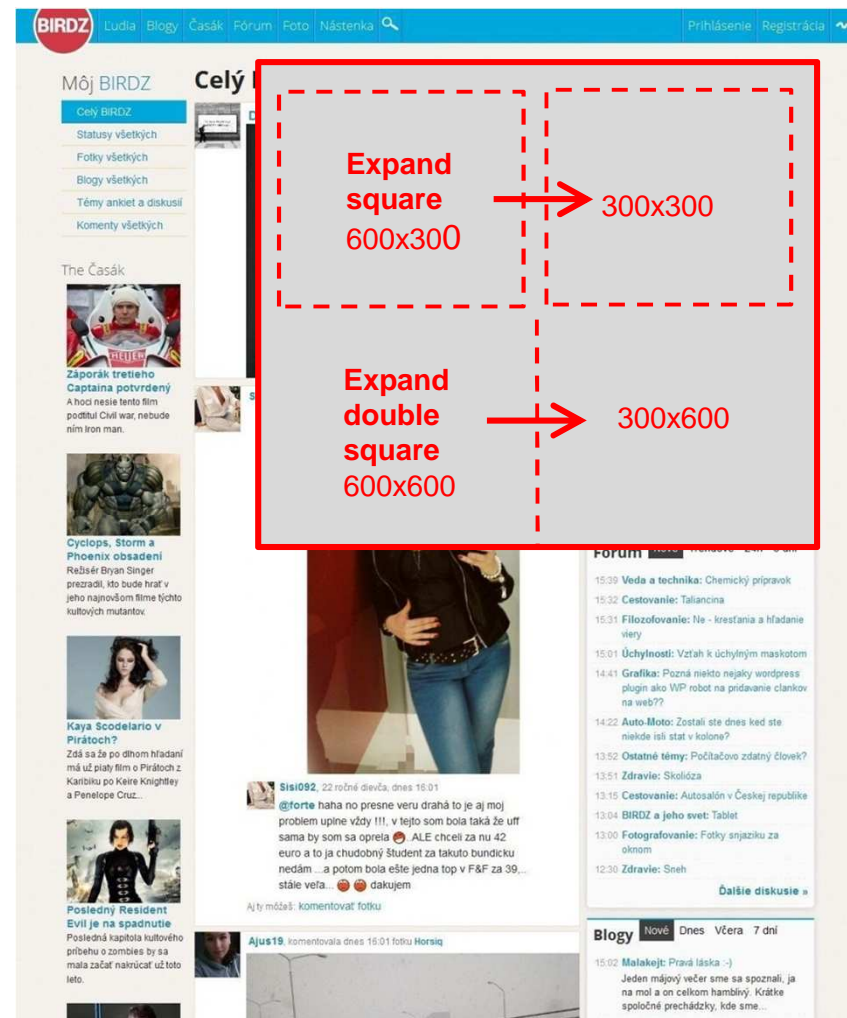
BIRDZ Ľudia Blogy Časák Fórum Foto Nástenka Prihlásenie Registrácia

Môj BIRDZ

Celý BIRDZ
Statusy všetkých
Fotky všetkých
Blogy všetkých
Témy ankiet a diskusií
Komenty všetkých

The Časák

Záporák tretieho Captaina potvrdený
A hoci nesie tento film podtitul Civil war, nebude ním Iron man.

Cyclops, Storm a Phoenix obsadení
Režisér Bryan Singer prezradil, kto bude hrať v jeho najnovšom filme týchto kultových mutantov.

Kaya Scodelario v Pirátoch?
Zdá sa že po dlhom hľadaní má už piaty film o Pirátoch z Karibiku po Keire Knightley a Penelope Cruz...

Posledný Resident Evil je na spadnutie
Posledná kapitola kultového príbehu o zombies by sa mala začať nakrúcať už toto leto.

Celý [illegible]

Expand square 600x300 → 300x300

Expand double square 600x600 → 300x600

Sisi092, 22 ročné dievča, dnes 16:01
@forte haha no presne veru drahá to je aj moj problem upine vždy !!!, v tejto som bola taká že uff sama by som sa oprela ..ALE chceli za nu 42 euro a to ja chudobný študent za takuto bundicku nedám ...a potom bola ešte jedna top v F&F za 39,.. stále veľa... dakujem

Aj ty môžeš: komentovať fotku

Ajus19, komentovala dnes 16:01 fotku Horsiq

Fórum

15:39 Veda a technika: Chemický prípravok
15:32 Cestovanie: Taliancina
15:31 Filozofovanie: Ne - kresťania a hľadanie viery
15:01 Úchylnosti: Vzťah k úchylným maskotom
14:41 Grafika: Pozná niekto nejaky wordpress plugin ako WP robot na pridavanie clankov na web??
14:22 Auto-Moto: Zostali ste dnes keď ste niekde išli stať v kolone?
13:52 Ostatné témy: Počítačovo zdatný človek?
13:51 Zdravie: Skolióza
13:15 Cestovanie: Autosalón v Českej republike
13:04 BIRDZ a jeho svet: Tablet
13:00 Fotografovanie: Fotky snjaziku za oknom
12:30 Zdravie: Sneh
Ďalšie diskusie »

Blogy Nové Dnes Včera 7 dní
15:02 Malakejt: Pravá láska :-)
Jeden májový večer sme sa spoznali, ja na mol a on celkom hamblivý. Krátke spoločné prechádzky, kde sme...